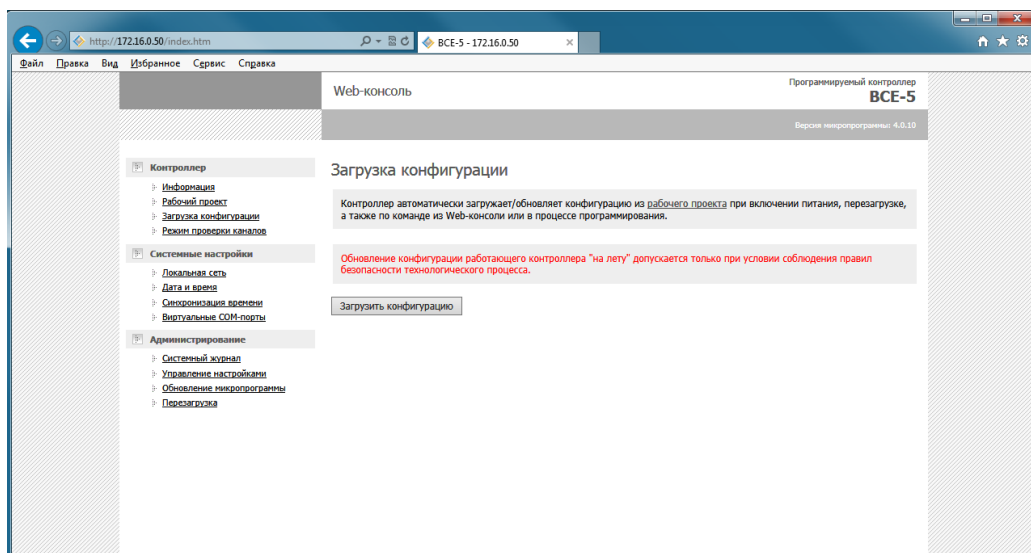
http://172.16.0.50/index.htm
BCE-5 - 172.16.0.50

Файл Правка Вид Избранное Сервис Справка

Web-консоль

Программируемый контроллер
BCE-5

Версия микропрограммы: 4.0.10

Контроллер
Информация
Рабочий проект
Загрузка конфигурации
Режим проверки каналов

Системные настройки
Локальная сеть
Дата и время
Синхронизация времени
Виртуальные COM-порты

Администрирование
Системный журнал
Управление настройками
Обновление микропрограммы
Перезагрузка

Загрузка конфигурации

Контроллер автоматически загружает/обновляет конфигурацию из рабочего проекта при включении питания, перезагрузке, а также по команде из Web-консоли или в процессе программирования.

Обновление конфигурации работающего контроллера "на лету" допускается только при условии соблюдения правил безопасности технологического процесса.

Загрузить конфигурацию